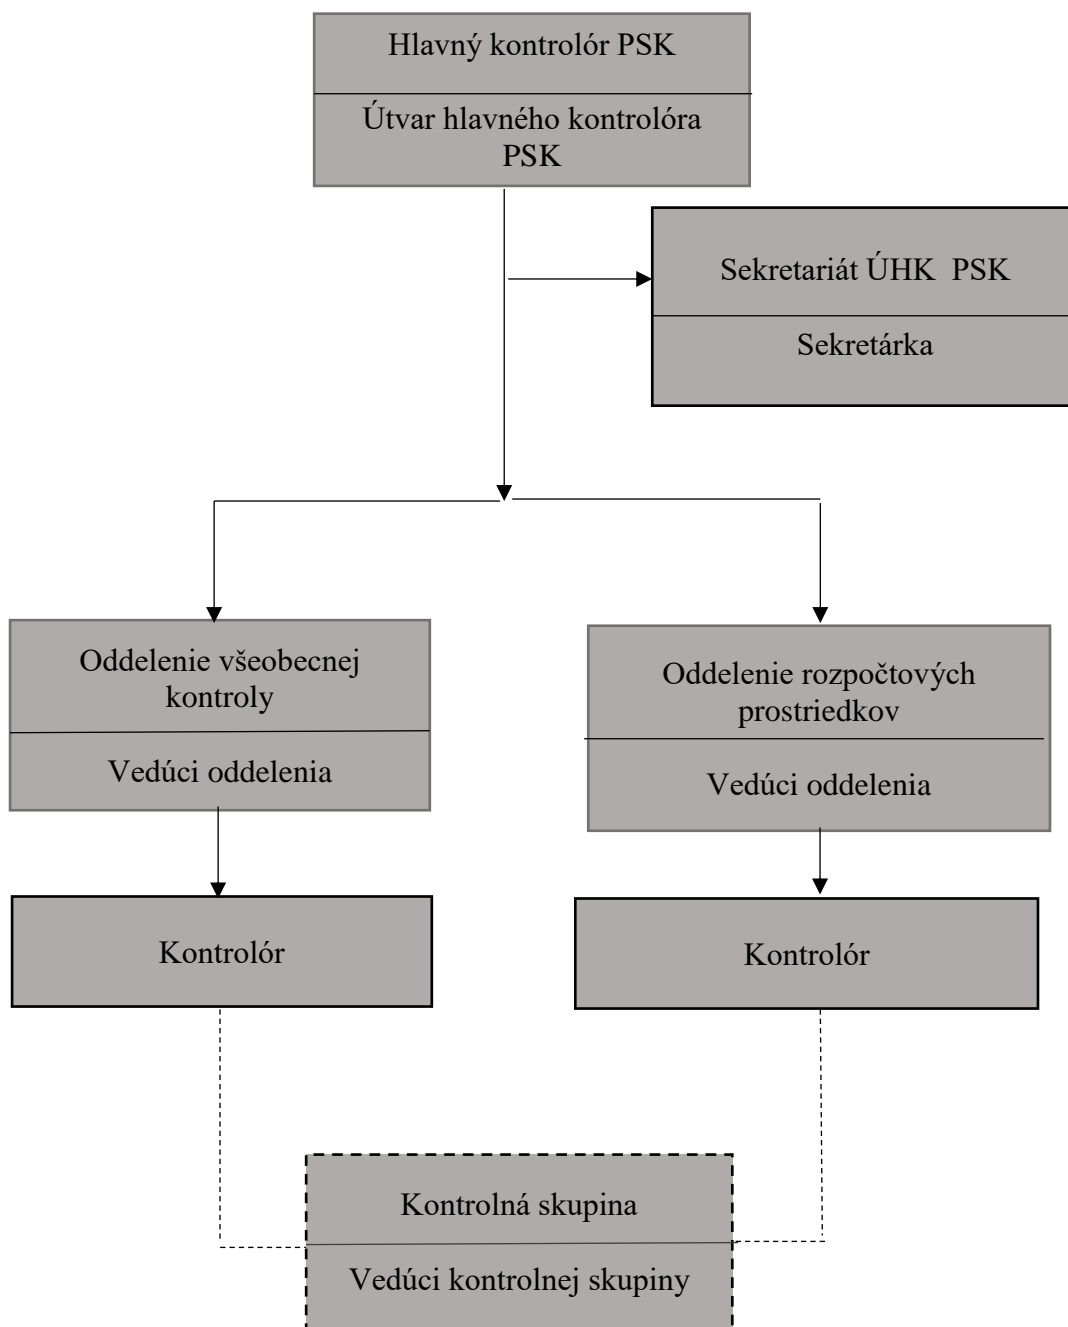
Hlavný kontrolór PSK

Útvar hlavného kontrolóra PSK

Sekretariát ÚHK  PSK

Sekretárka

Oddelenie všeobecnej kontroly

Vedúci oddelenia

Oddelenie rozpočtových prostriedkov

Vedúci oddelenia

Kontrolór

Kontrolór

Kontrolná skupina

Vedúci kontrolnej skupiny